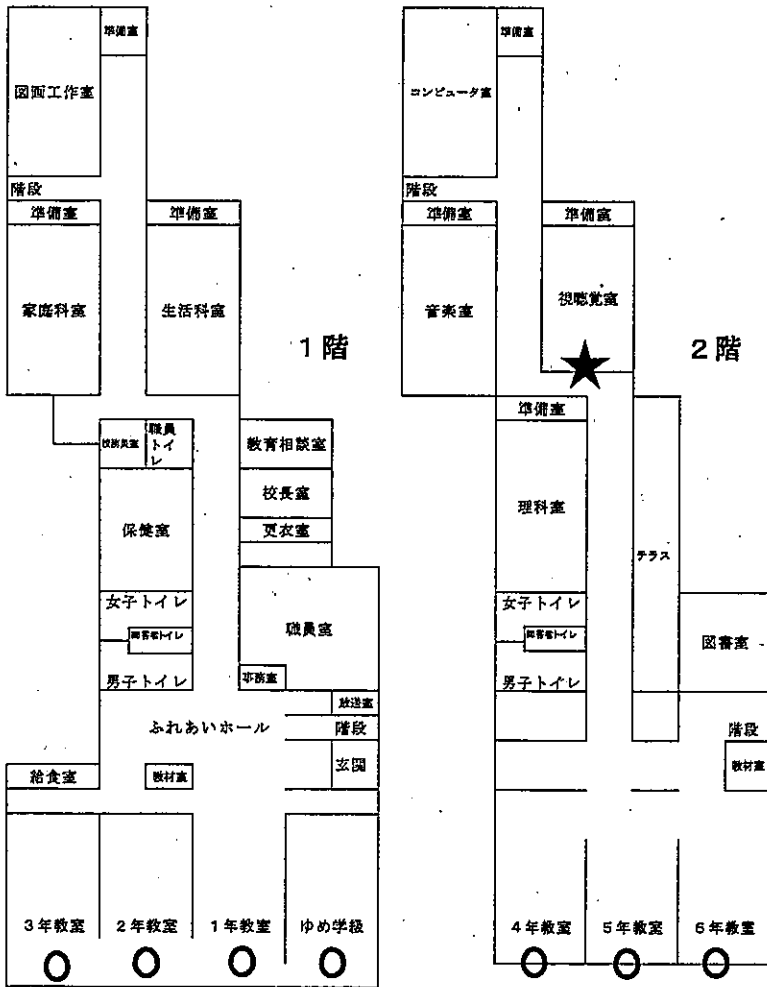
準備室
図画工作室
階段
準備室
準備室
家庭科室
生活科室
1階
校長室
職員トイレ
教育相談室
校長室
更衣室
保健室
女子トイレ
障害者トイレ
職員室
男子トイレ
事務室
放送室
ふれあいホール
階段
玄関
給食室
教材室
3年教室
2年教室
1年教室
ゆめ学級

準備室
コンピュータ室
階段
準備室
準備室
音楽室
視聴覚室
2階
準備室
理科室
テラス
女子トイレ
障害者トイレ
図書室
男子トイレ
階段
教材室
4年教室
5年教室
6年教室